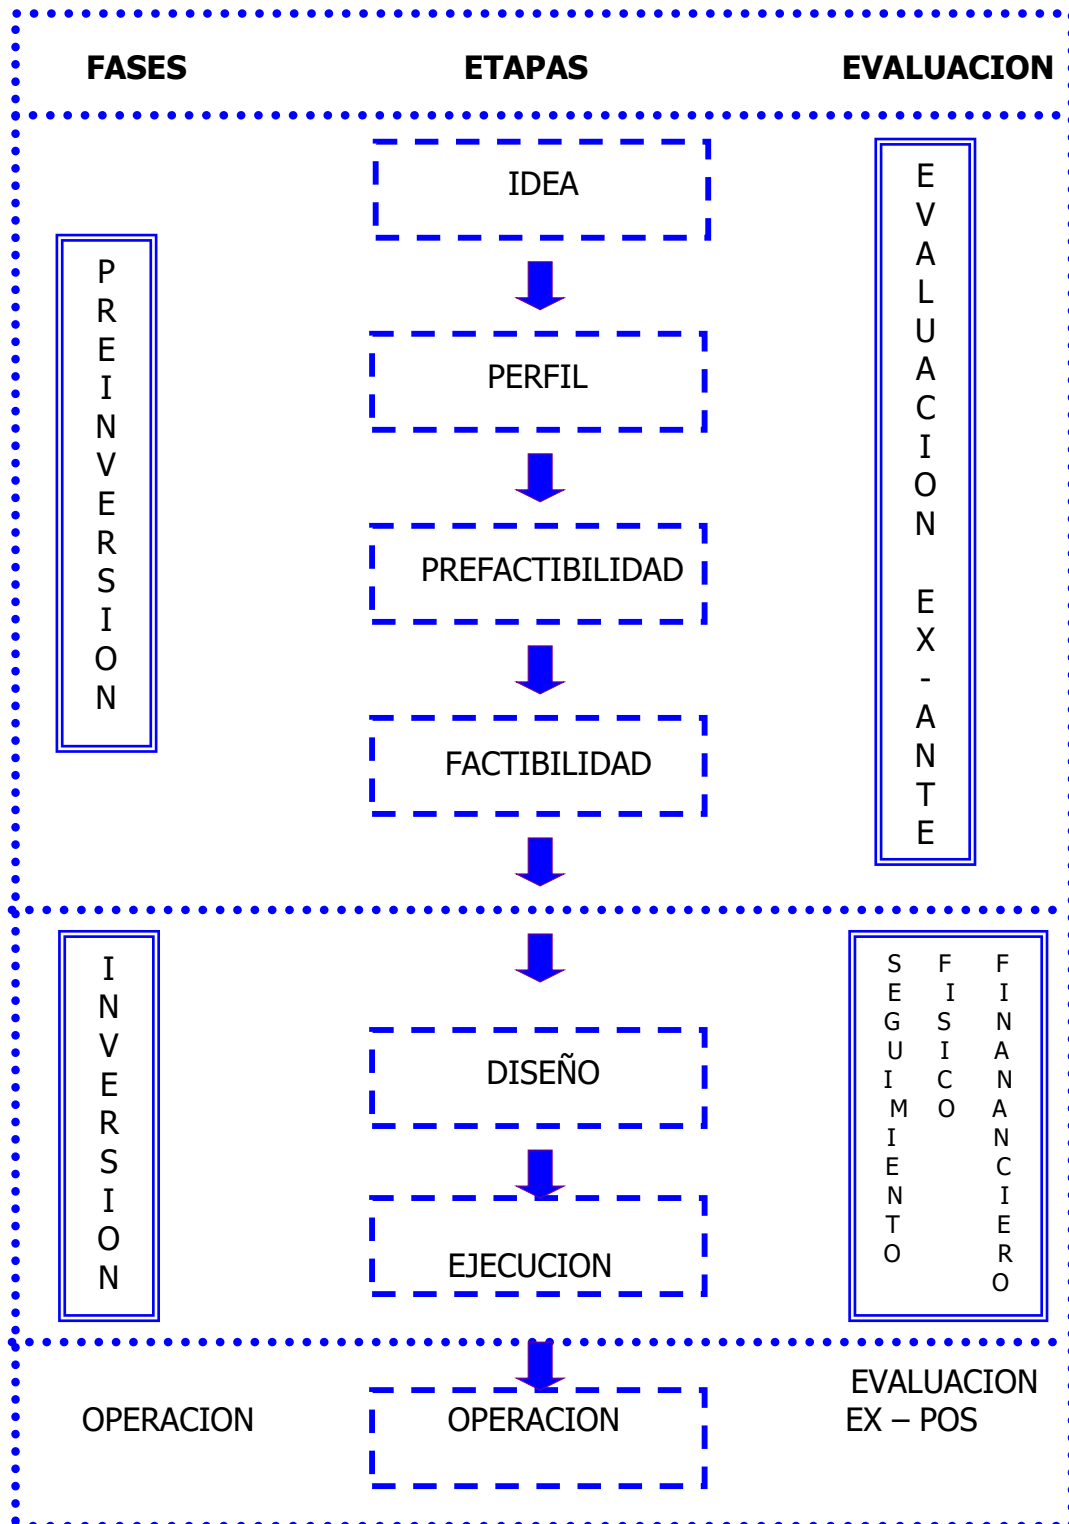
FASES

ETAPAS

EVALUACION

IDEA

PERFIL

PREFACTIBILIDAD

FACTIBILIDAD

PREINVERSION

EVALUACION EX-ANTE

INVERSION

DISEÑO

EJECUCION

SEGUIMIENTO

FISICO

FINANCIERO

OPERACION

OPERACION

EVALUACION EX – POS